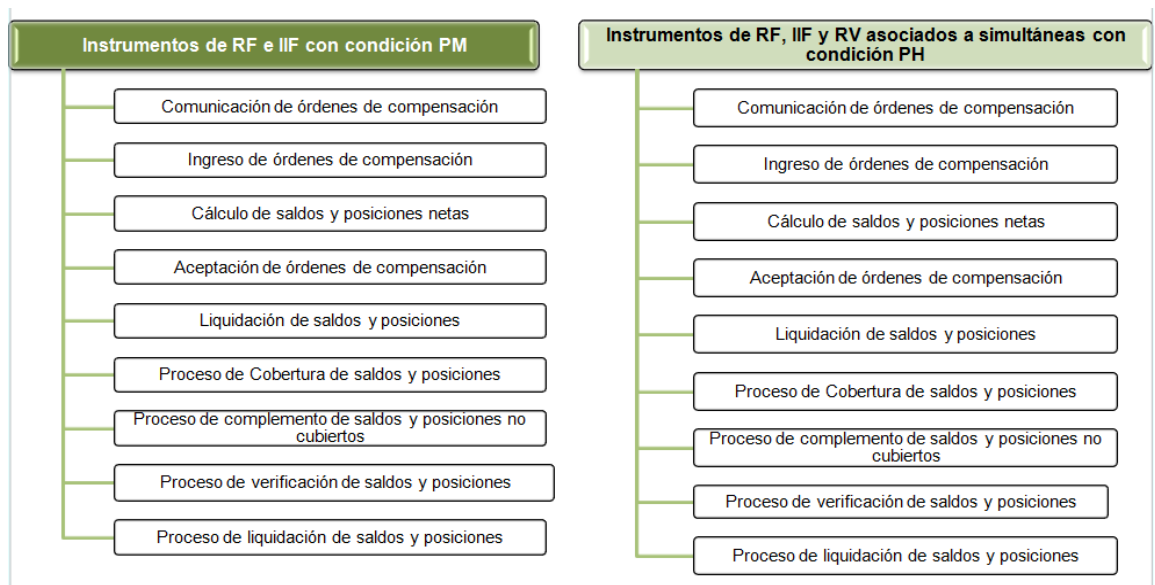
Instrumentos de RF e IIF con condición PM

Comunicación de órdenes de compensación

Ingreso de órdenes de compensación

Cálculo de saldos y posiciones netas

Aceptación de órdenes de compensación

Liquidación de saldos y posiciones

Proceso de Cobertura de saldos y posiciones

Proceso de complemento de saldos y posiciones no cubiertos

Proceso de verificación de saldos y posiciones

Proceso de liquidación de saldos y posiciones

Instrumentos de RF, IIF y RV asociados a simultáneas con condición PH

Comunicación de órdenes de compensación

Ingreso de órdenes de compensación

Cálculo de saldos y posiciones netas

Aceptación de órdenes de compensación

Liquidación de saldos y posiciones

Proceso de Cobertura de saldos y posiciones

Proceso de complemento de saldos y posiciones no cubiertos

Proceso de verificación de saldos y posiciones

Proceso de liquidación de saldos y posiciones